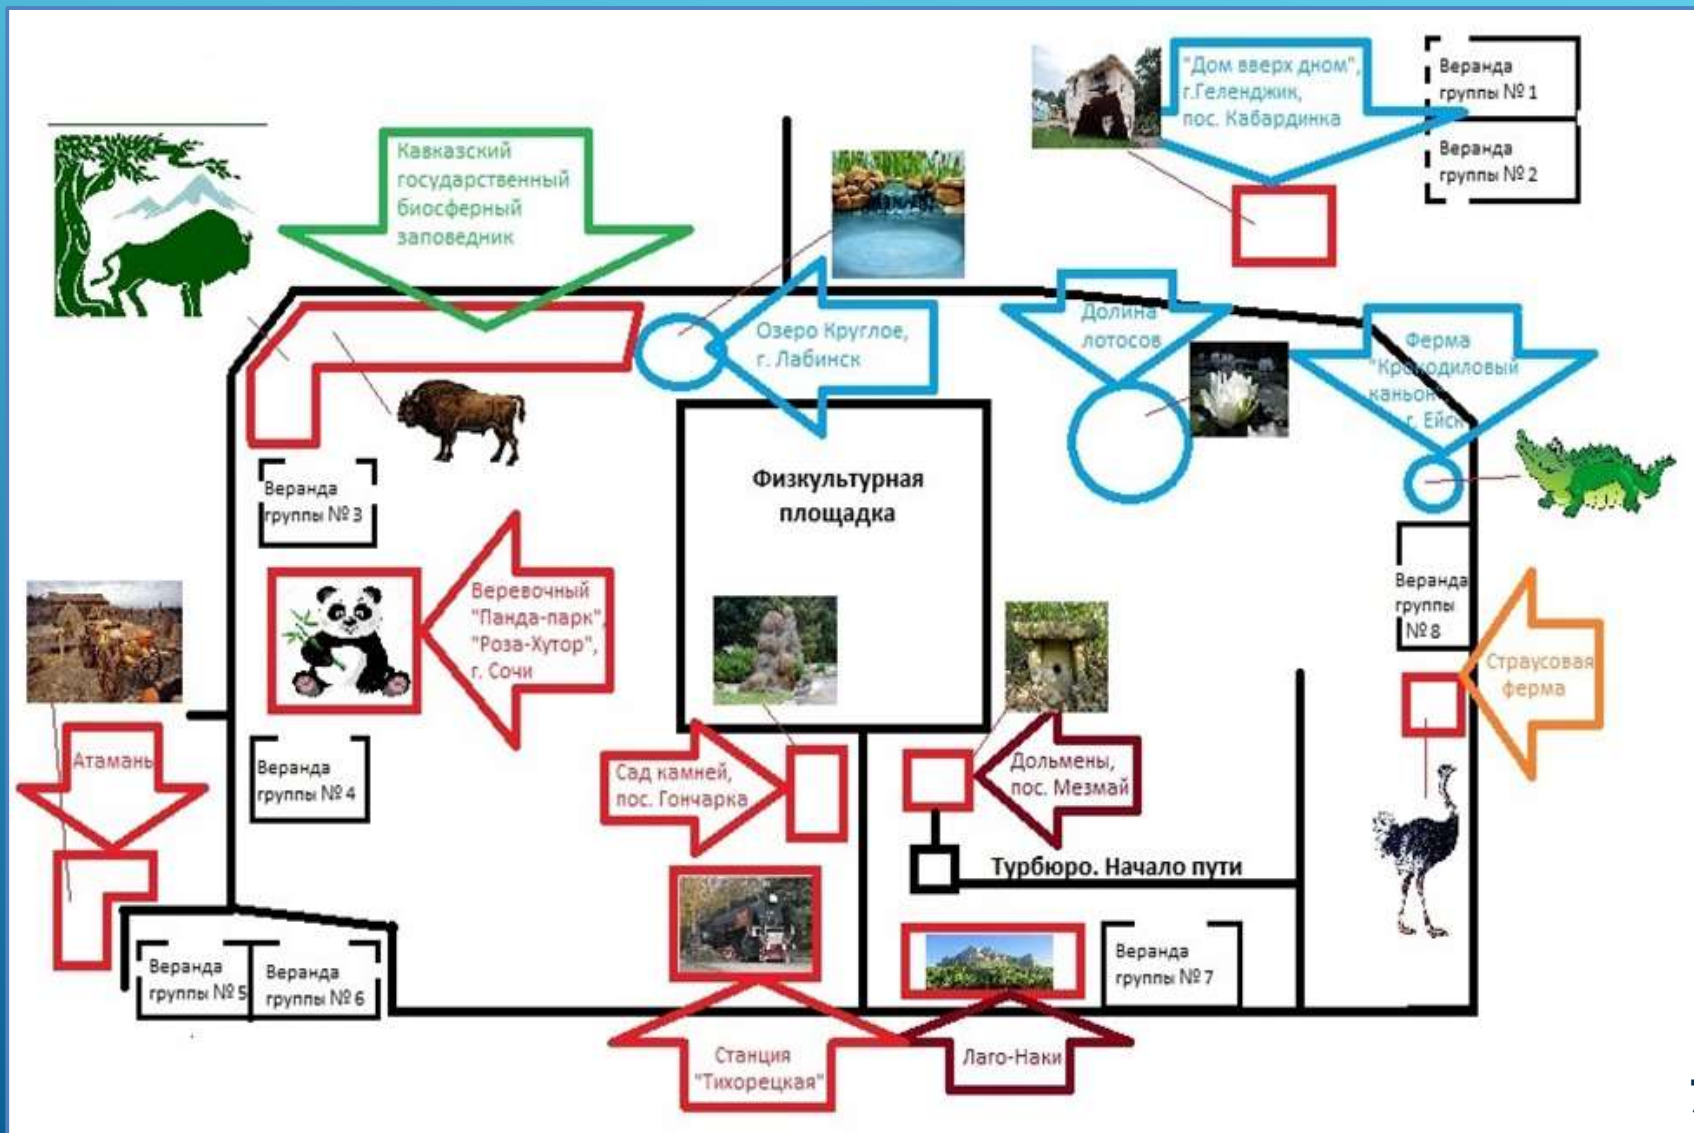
"Дом вверх дном", г.Геленджик, пос. Кабардинка

Веранда группы № 1

Веранда группы № 2

Кавказский государственный биосферный заповедник

Озеро Круглое, г. Лабинск

Долина лотосов

Ферма "Крокодиловый каньон", г. Ейск

Веранда группы № 3

Физкультурная площадка

Веревочный "Панда-парк", "Роза-Хутор", г. Сочи

Веранда группы № 8

Страусовая ферма

Атамань

Веранда группы № 4

Сад камней, пос. Гончарка

Дольмены, пос. Мезмай

Турбюро. Начало пути

Веранда группы № 5

Веранда группы № 6

Веранда группы № 7

Станция "Тихорецкая"

Лаго-Наки